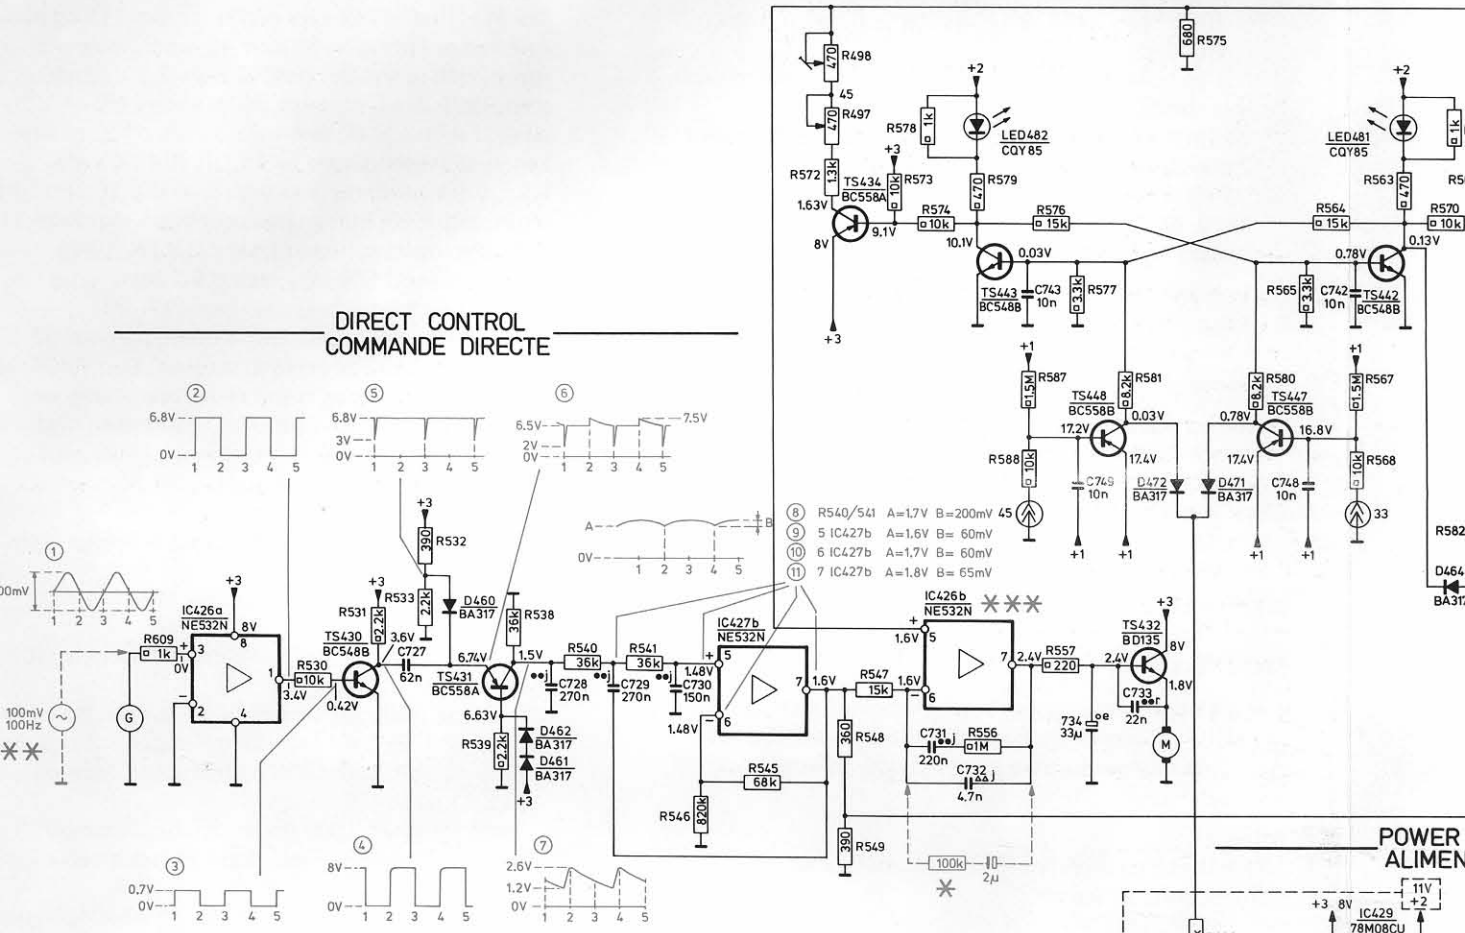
DIRECT CONTROL
COMMANDE DIRECTE

R498
470
45
R497
470
R572
1.3k
1.63V
8V
TS434
BC558A
9.1V
+3
R573
10k
R574
10k
10.1V
R578
1k
+2
LED482
CQY85
R579
470
R576
15k
0.03V
TS443
BC548B
C743
10n
R577
3.3k
+3
680
R575
+2
LED481
CQY85
R563
470
1k
R564
15k
R570
10k
0.13V
0.78V
R565
3.3k
C742
10n
TS442
BC548B
+1
R587
1.5M
R588
10k
TS448
BC558B
17.2V
R581
8.2k
0.03V
C749
10n
17.4V
D472
BA317
45
+1
+1
R580
8.2k
TS447
BC558B
0.78V
16.8V
17.4V
D471
BA317
C748
10n
+1
R567
1.5M
R568
10k
33
+1
+1
R582
D464
BA317

② 6.8V 0V 1 2 3 4 5
⑤ 6.8V 3V 0V 1 2 3 4 5
⑥ 6.5V 2V 0V 7.5V 1 2 3 4 5
A B 0V 1 2 3 4 5

⑧ R540/541 A=1.7V B=200mV
⑨ 5 IC427b A=1.6V B= 60mV
⑩ 6 IC427b A=1.7V B= 60mV
⑪ 7 IC427b A=1.8V B= 65mV

① 100mV 1 2 3 4 5
100mV
100Hz
✱✱
G
R609
1k
0V
IC426a
NE532N
+3
8
8V
3
2
4
1
R530
10k
3.4V
TS430
BC548B
0.42V
+3
R531
2.2k
R533
2.2k
3.6V
C727
62n
+3
390
R532
D460
BA317
TS431
BC558A
6.74V
6.63V
R539
2.2k
D462
BA317
D461
BA317
+3
36k
R538
1.5V
C728
270n
R540
36k
C729
270n
R541
36k
1.48V
C730
150n
1.48V
IC427b
NE532N
5
6
7
1.6V
R545
68k
R546
820k
R547
15k
1.6V
360
R548
390
R549
IC426b
NE532N
✱✱✱
1.6V
5
6
7
2.4V
R557
220
C731
220n
R556
1M
C732
4.7n
100k
2μ
✱
+3
TS432
BD135
2.4V
8V
1.8V
C733
22n
734
33μ
M

③ 0.7V 0V 1 2 3 4 5
④ 8V 0V 1 2 3 4 5
⑦ 2.6V 1.2V 0V 1 2 3 4 5

POWER
ALIMEN
+3 8V
IC429
78M08CU
11V
+2